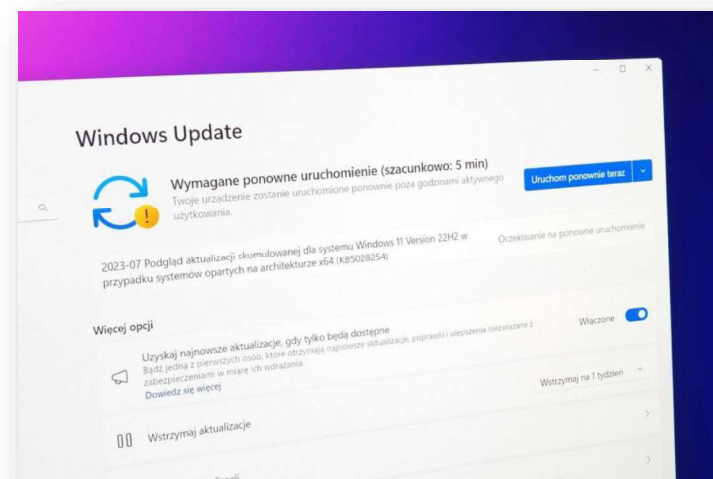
Windows Update

Wymagane ponowne uruchomienie (szacunkowo: 5 min)

Twoje urządzenie zostanie uruchomione ponownie poza godzinami aktywnego użytkowania.

Uruchom ponownie teraz

2023-07 Podgląd aktualizacji skumulowanej dla systemu Windows 11 Version 22H2 w przypadku systemów opartych na architekturze x64 (KB5028254)

Oczekiwanie na ponowne uruchomienie

Więcej opcji

Uzyskaj najnowsze aktualizacje, gdy tylko będą dostępne

Bądź jedną z pierwszych osób, które otrzymają najnowsze aktualizacje, poprawki i ulepszenia niezwiązane z zabezpieczeniami w miarę ich wdrażania.

Dowiedz się więcej

Włączone

Wstrzymaj aktualizacje

Wstrzymaj na 1 tydzień

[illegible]